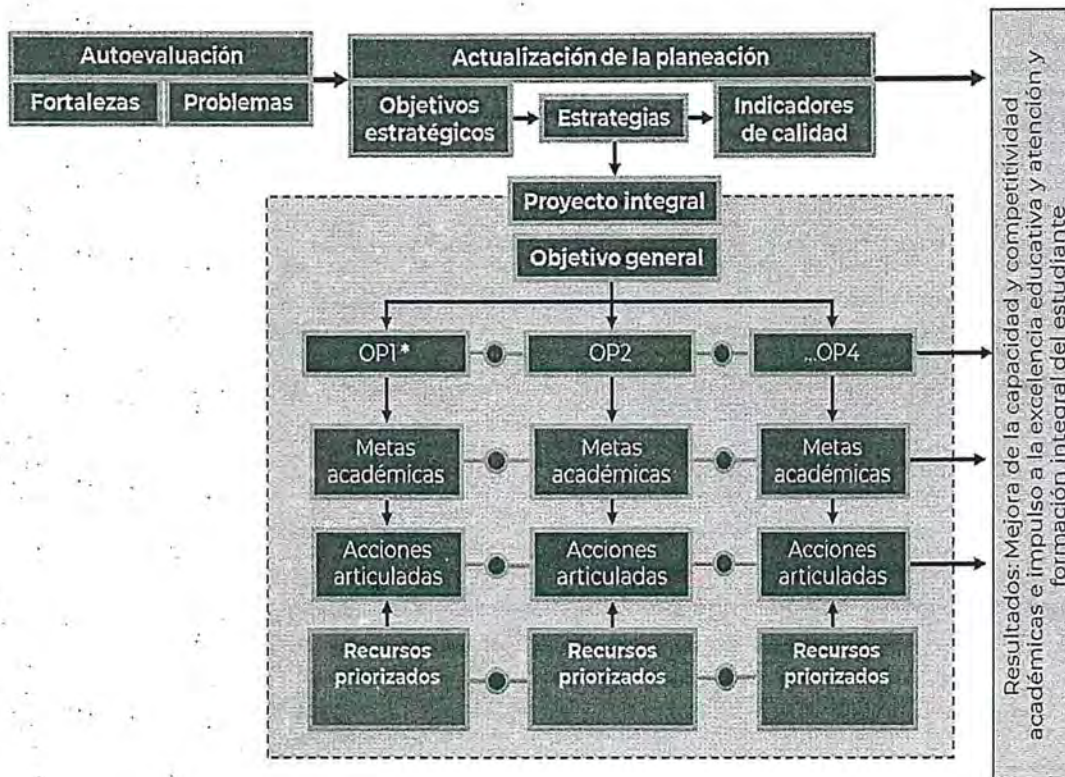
Autoevaluación

Fortalezas | Problemas

Actualización de la planeación

Objetivos estratégicos

Estrategias

Indicadores de calidad

Proyecto integral

Objetivo general

OP1*

OP2

..OP4

Metas académicas

Metas académicas

Metas académicas

Acciones articuladas

Acciones articuladas

Acciones articuladas

Recursos priorizados

Recursos priorizados

Recursos priorizados

Resultados: Mejora de la capacidad y competitividad académicas e impulso a la excelencia educativa y atención y formación integral del estudiante